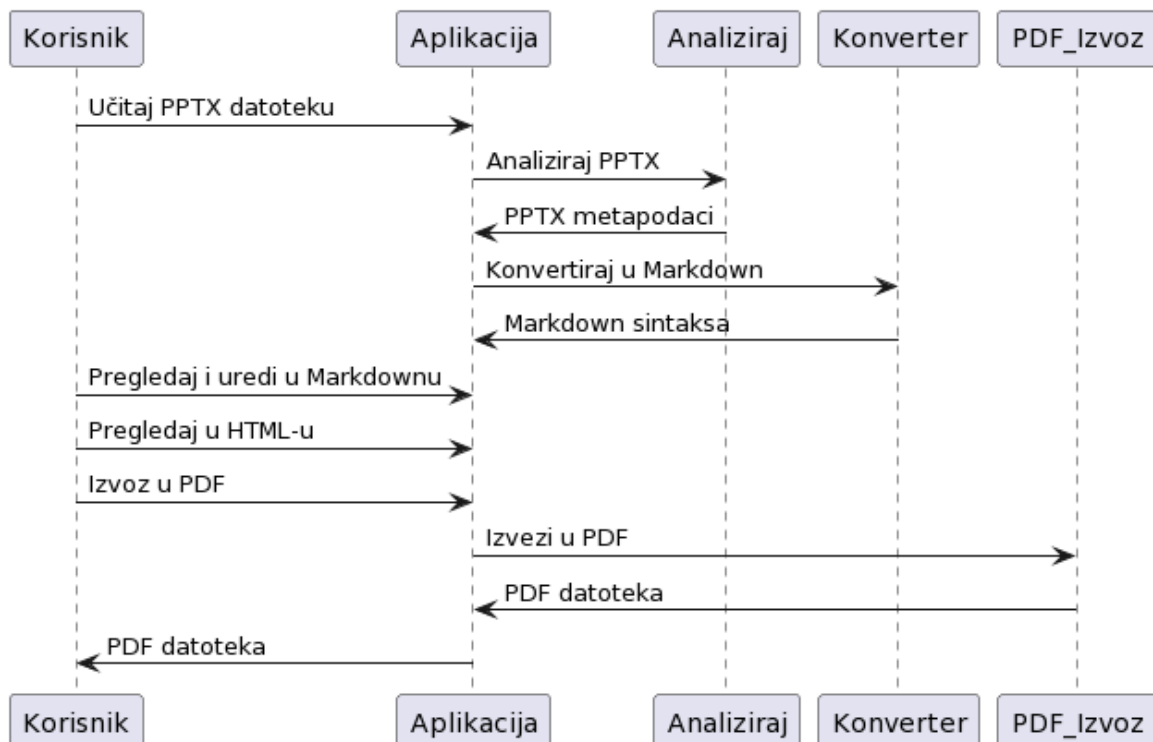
Korisnik
Aplikacija
Analiziraj
Konverter
PDF_Izvoz

Učitaj PPTX datoteku

Analiziraj PPTX

PPTX metapodaci

Konvertiraj u Markdown

Markdown sintaksa

Pregledaj i uredi u Markdownu

Pregledaj u HTML-u

Izvoz u PDF

Izvezi u PDF

PDF datoteka

PDF datoteka

Korisnik
Aplikacija
Analiziraj
Konverter
PDF_Izvoz